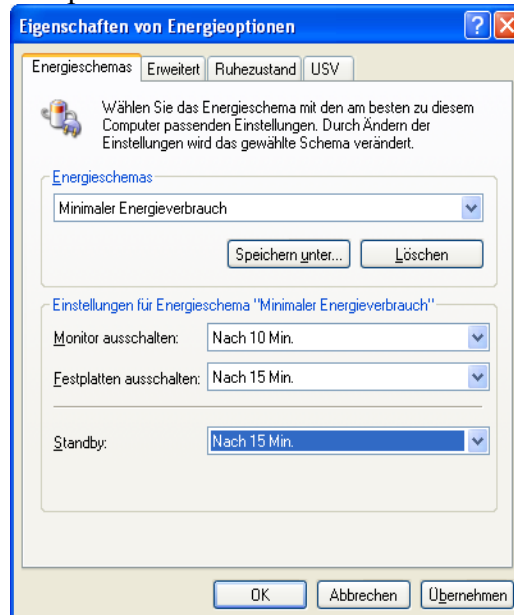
Eigenschaften von Energieoptionen

Energieschemas | Erweitert | Ruhezustand | USV

Wählen Sie das Energieschema mit den am besten zu diesem Computer passenden Einstellungen. Durch Ändern der Einstellungen wird das gewählte Schema verändert.

Energieschemas

Minimaler Energieverbrauch

Speichern unter... Löschen

Einstellungen für Energieschema "Minimaler Energieverbrauch"

Monitor ausschalten: Nach 10 Min.

Festplatten ausschalten: Nach 15 Min.

Standby: Nach 15 Min.

OK Abbrechen Übernehmen